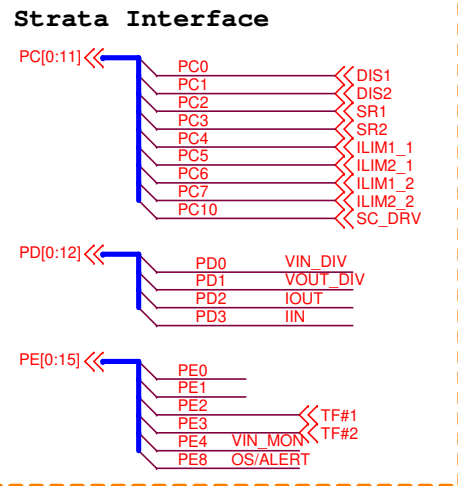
Strata Interface

PC[0:11]

PC0
PC1
PC2
PC3
PC4
PC5
PC6
PC7
PC10

DIS1
DIS2
SR1
SR2
ILIM1_1
ILIM2_1
ILIM1_2
ILIM2_2
SC_DRV

PD[0:12]

PD0 VIN_DIV
PD1 VOUT_DIV
PD2 IOUT
PD3 IIN

PE[0:15]

PE0
PE1
PE2
PE3
PE4 VIN_MON
PE8 OS/ALERT

TF#1
TF#2